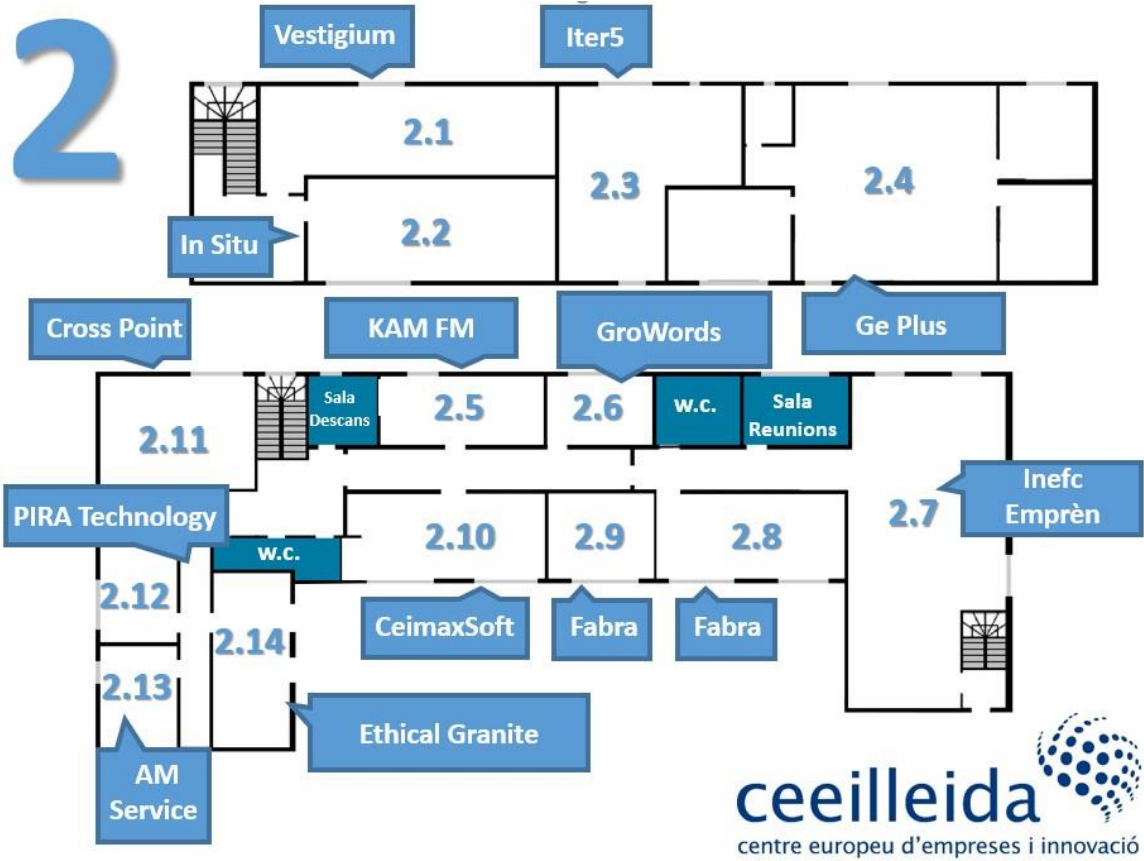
2

Vestigium

Iter5

2.1

2.2

2.3

2.4

In Situ

Ge Plus

Cross Point

KAM FM

GroWords

Sala Descans

2.5

2.6

w.c.

Sala Reunions

2.11

Inefc Emprèn

2.7

PIRA Technology

w.c.

2.10

2.9

2.8

2.12

2.14

CeimaxSoft

Fabra

Fabra

2.13

Ethical Granite

AM Service

ceeilleida

centre europeu d'empreses i innovació